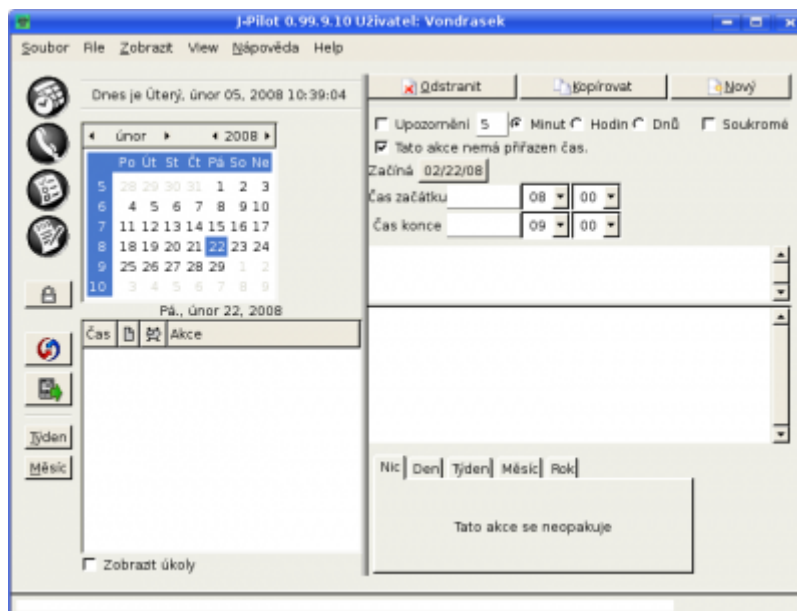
J-Pilot 0.99.9.10 Uživatel: Vondrasek

Soubor File Zobrazit View Nápověda Help

Dnes je Úterý, únor 05, 2008 10:39:04

únor 2008

| | Po | Út | St | Čt | Pá | So | Ne |
|---|---|---|---|---|---|---|---|
| 5 | 28 | 29 | 30 | 31 | 1 | 2 | 3 |
| 6 | 4 | 5 | 6 | 7 | 8 | 9 | 10 |
| 7 | 11 | 12 | 13 | 14 | 15 | 16 | 17 |
| 8 | 18 | 19 | 20 | 21 | 22 | 23 | 24 |
| 9 | 25 | 26 | 27 | 28 | 29 | 1 | 2 |
| 10 | 3 | 4 | 5 | 6 | 7 | 8 | 9 |

Pá., únor 22, 2008

Čas Akce

Týden
Měsíc

Zobrazit úkoly

Odstranit Kopírovat Nový

Upozornění 5 Minut Hodin Dnů Soukromé

Tato akce nemá přiřazen čas.

Začíná 02/22/08

Čas začátku 08 00

Čas konce 09 00

Nic Den Týden Měsíc Rok

Tato akce se neopakuje